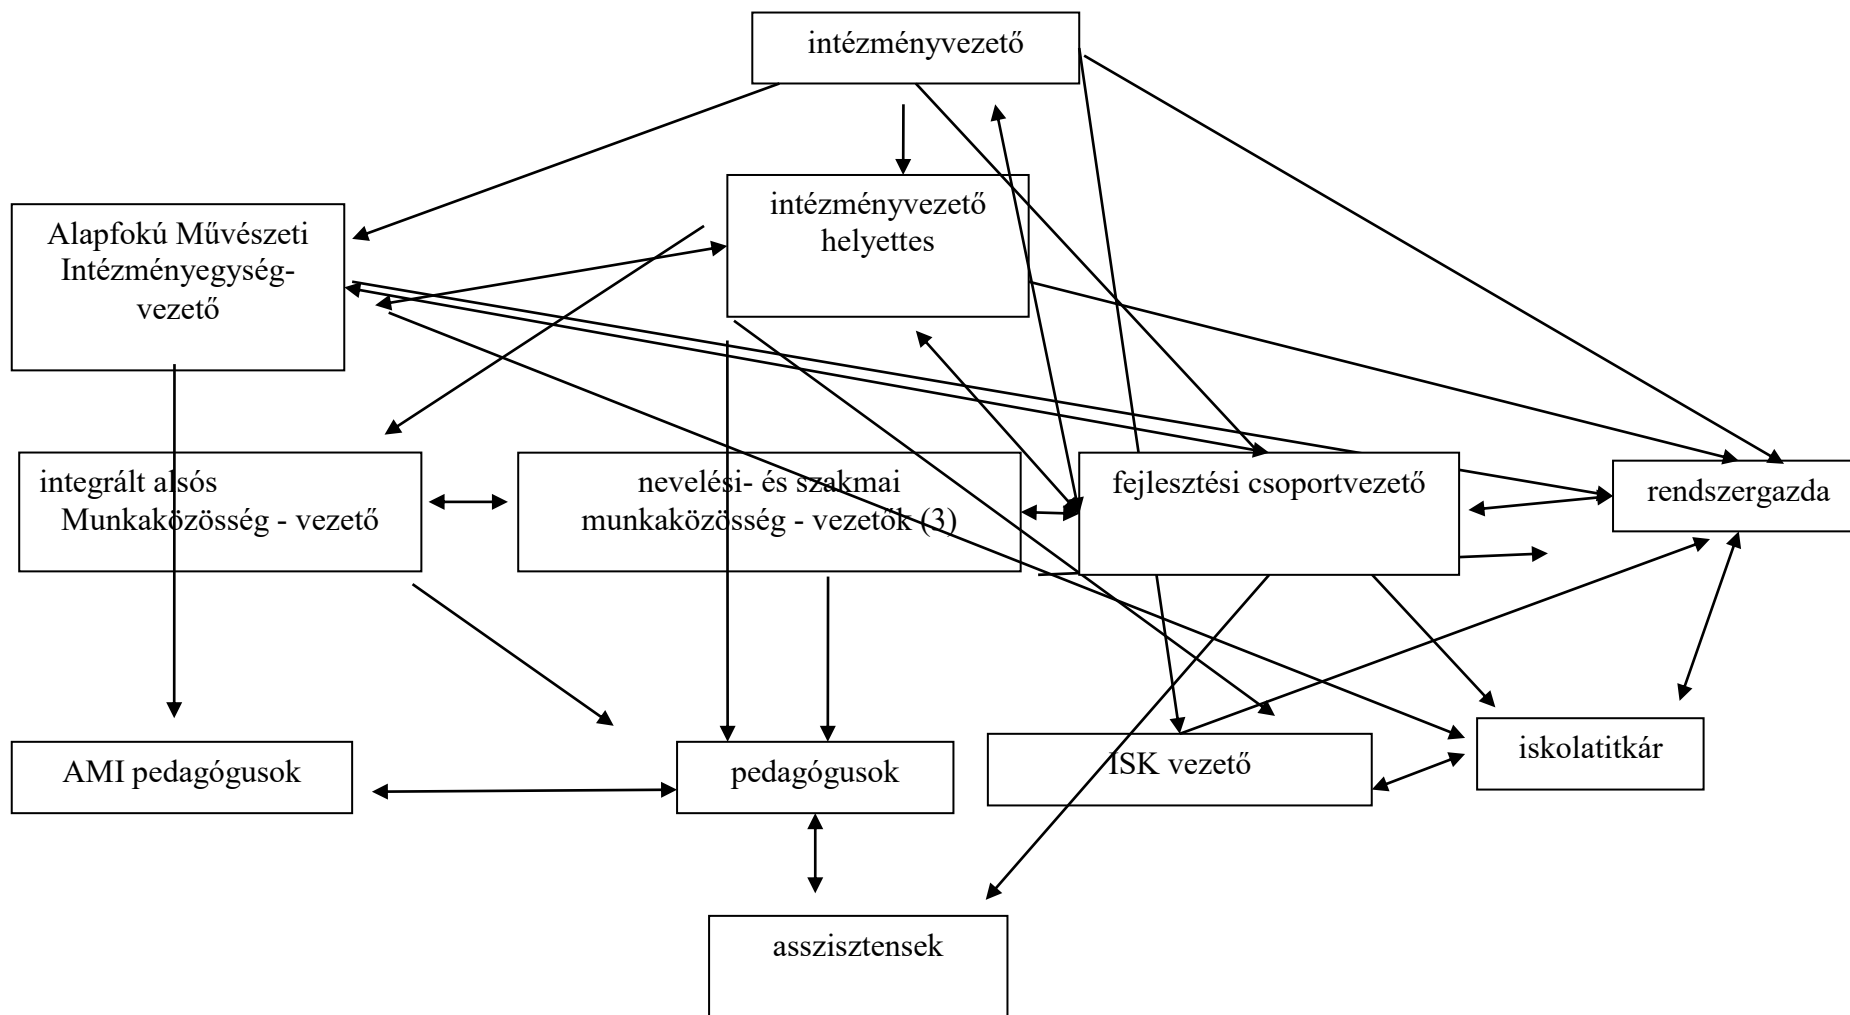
intézményvezető

intézményvezető helyettes

Alapfokú Művészeti Intézményegység-vezető

integrált alsós Munkaközösség - vezető

nevelési- és szakmai munkaközösség - vezetők (3)

fejlesztési csoportvezető

rendszergazda

AMI pedagógusok

pedagógusok

ISK vezető

iskolatitkár

asszisztensek